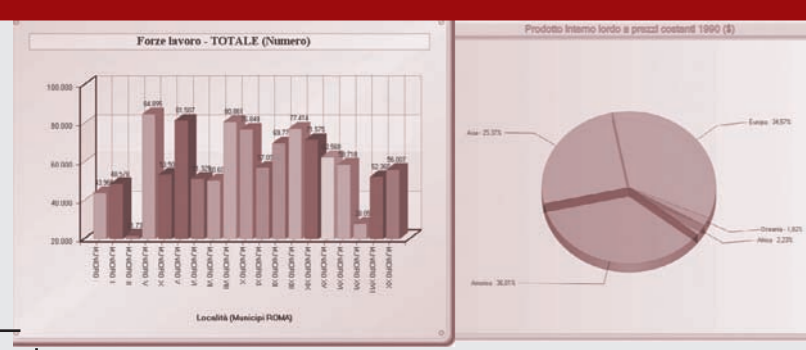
Forze lavoro - TOTALE (Numero)

100.000
80.000
60.000
40.000
20.000

42.900 48.578 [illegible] 84.896 53.502 81.507 51.325 50.657 80.863 76.849 57.053 69.771 77.474 71.575 62.568 58.719 27.035 52.360 56.007

MUNICIPIO I
MUNICIPIO II
MUNICIPIO III
MUNICIPIO IV
MUNICIPIO V
MUNICIPIO VI
MUNICIPIO VII
MUNICIPIO VIII
MUNICIPIO IX
MUNICIPIO X
MUNICIPIO XI
MUNICIPIO XII
MUNICIPIO XIII
MUNICIPIO XV
MUNICIPIO XVI
MUNICIPIO XVII
MUNICIPIO XVIII
MUNICIPIO XIX
MUNICIPIO XX

Località (Municipi ROMA)

Prodotto Interno lordo a prezzi costanti 1990 ($)

Asia - 25,35%
Europa - 34,67%
Oceania - 1,62%
Africa - 2,23%
America - 36,01%